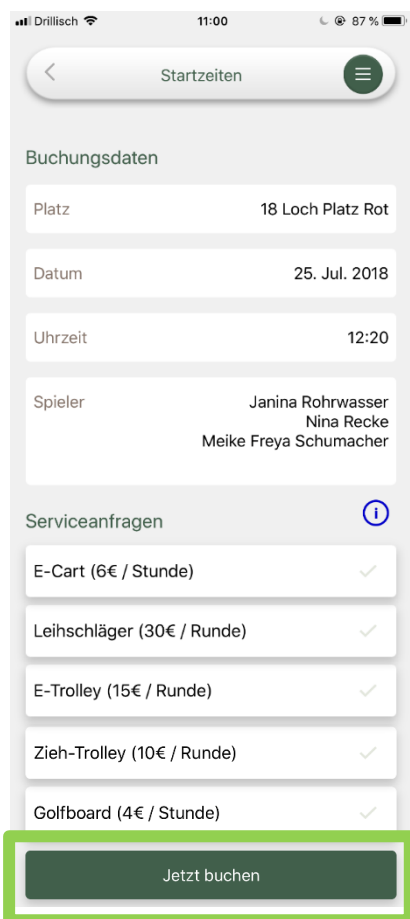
Drillisch 11:00 87 %

Startzeiten

Buchungsdaten

Platz 18 Loch Platz Rot

Datum 25. Jul. 2018

Uhrzeit 12:20

Spieler Janina Rohrwasser
Nina Recke
Meike Freya Schumacher

Serviceanfragen

E-Cart (6€ / Stunde)

Leihschläger (30€ / Runde)

E-Trolley (15€ / Runde)

Zieh-Trolley (10€ / Runde)

Golfboard (4€ / Stunde)

Jetzt buchen